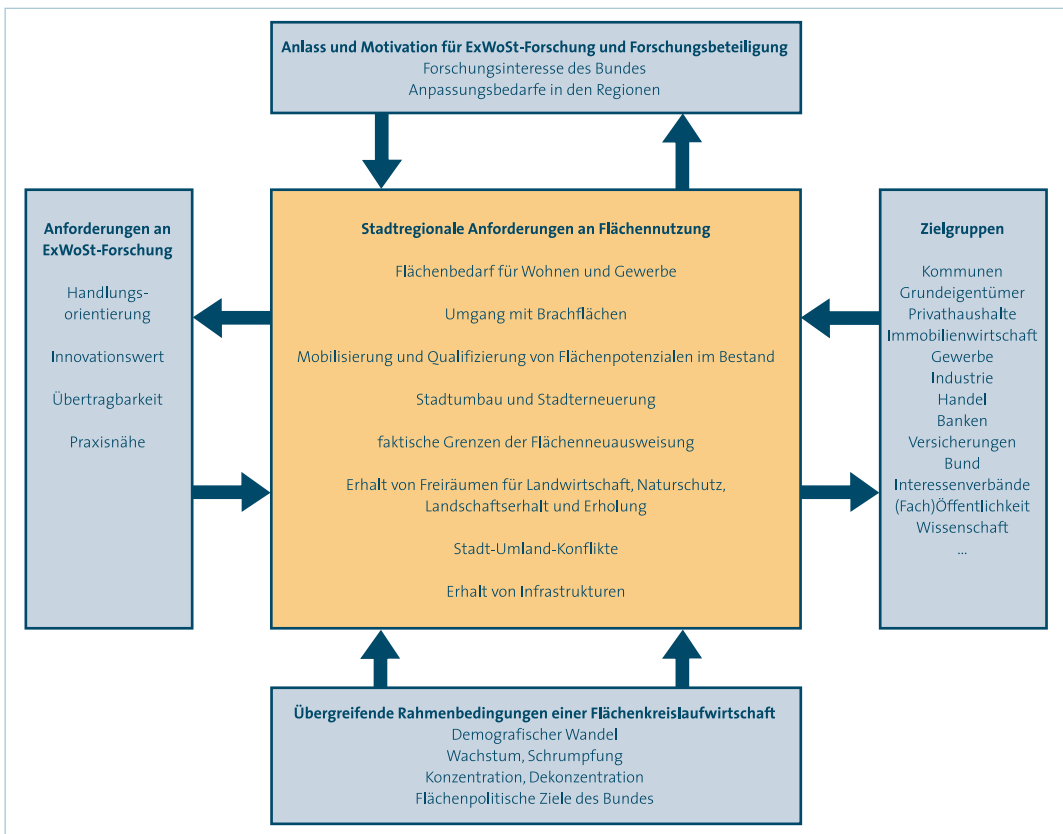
Anlass und Motivation für ExWoSt-Forschung und Forschungsbeteiligung
Forschungsinteresse des Bundes
Anpassungsbedarfe in den Regionen

Anforderungen an ExWoSt-Forschung

Handlungsorientierung

Innovationswert

Übertragbarkeit

Praxisnähe

Stadtregionale Anforderungen an Flächennutzung

Flächenbedarf für Wohnen und Gewerbe

Umgang mit Brachflächen

Mobilisierung und Qualifizierung von Flächenpotenzialen im Bestand

Stadtumbau und Stadterneuerung

faktische Grenzen der Flächenneuausweisung

Erhalt von Freiräumen für Landwirtschaft, Naturschutz, Landschaftserhalt und Erholung

Stadt-Umland-Konflikte

Erhalt von Infrastrukturen

Zielgruppen

Kommunen
Grundeigentümer
Privathaushalte
Immobilienwirtschaft
Gewerbe
Industrie
Handel
Banken
Versicherungen
Bund
Interessenverbände
(Fach)Öffentlichkeit
Wissenschaft
...

Übergreifende Rahmenbedingungen einer Flächenkreislaufwirtschaft
Demografischer Wandel
Wachstum, Schrumpfung
Konzentration, Dekonzentration
Flächenpolitische Ziele des Bundes